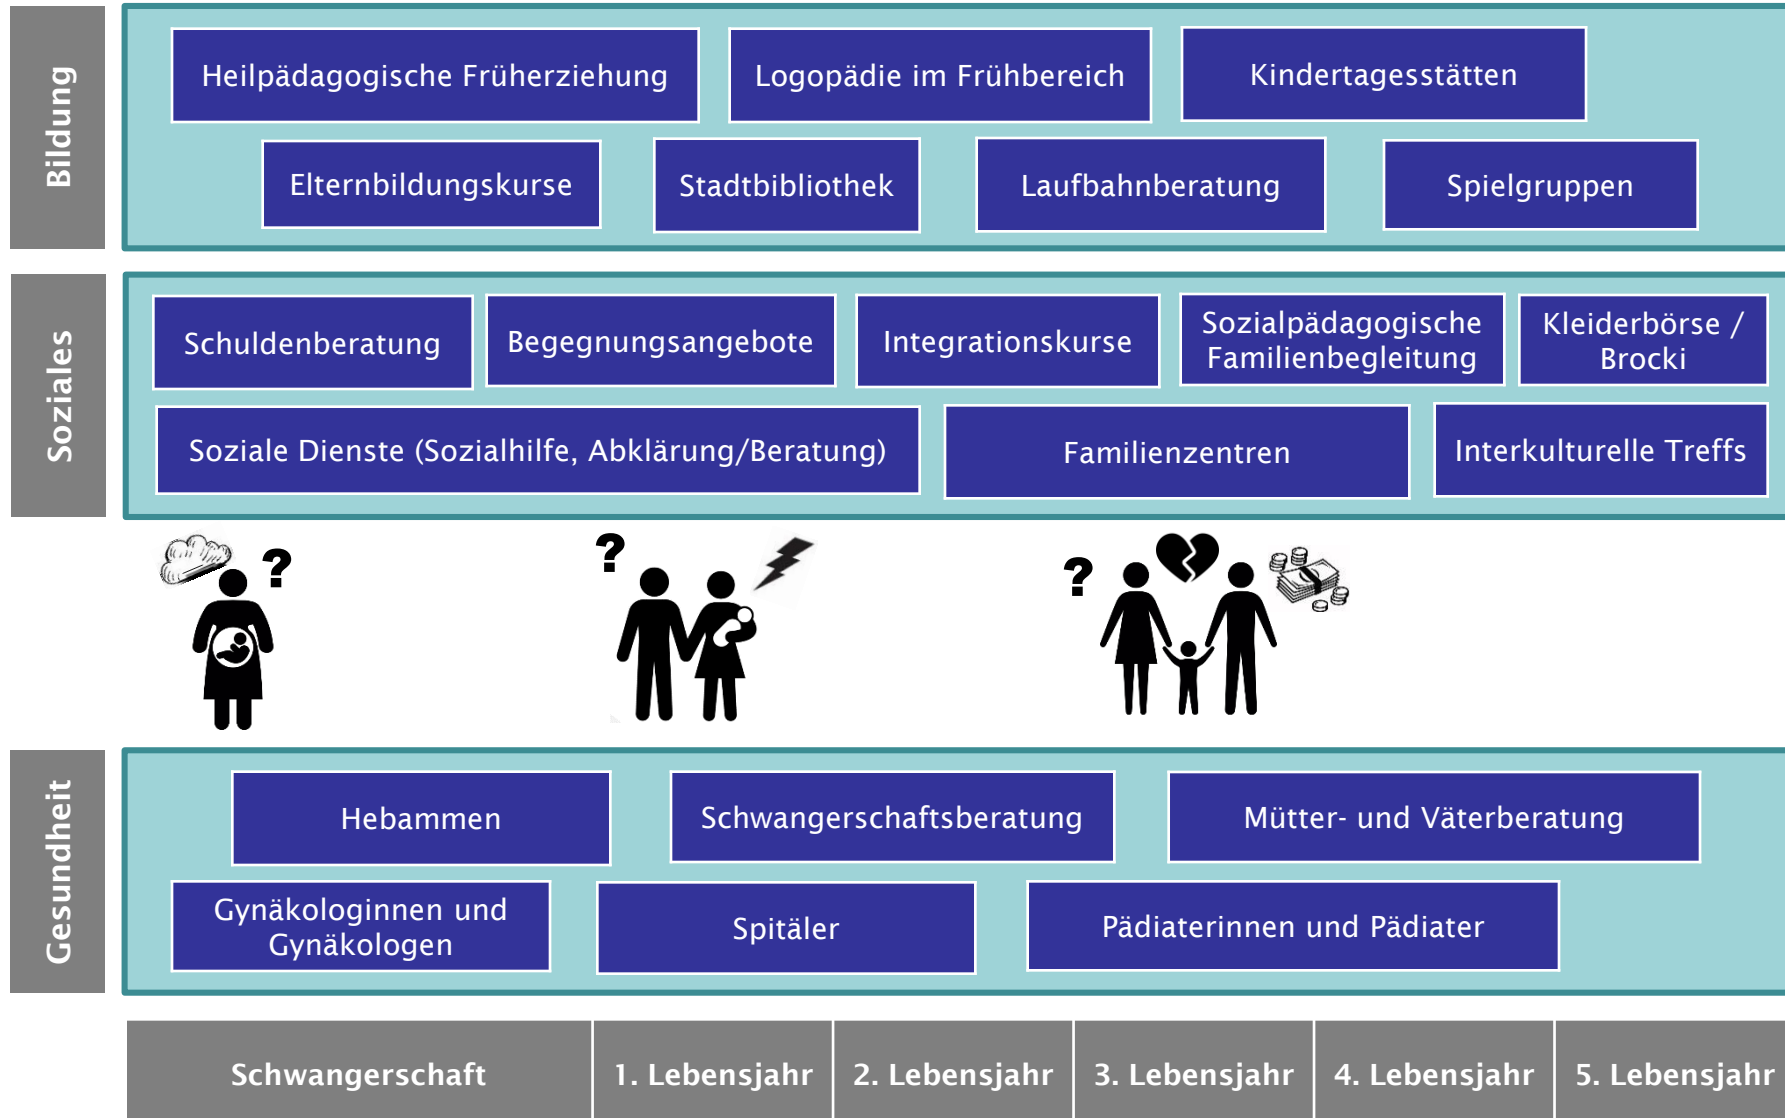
Bildung

Heilpädagogische Früherziehung

Logopädie im Frühbereich

Kindertagesstätten

Elternbildungskurse

Stadtbibliothek

Laufbahnberatung

Spielgruppen

Soziales

Schuldenberatung

Begegnungsangebote

Integrationskurse

Sozialpädagogische Familienbegleitung

Kleiderbörse / Brocki

Soziale Dienste (Sozialhilfe, Abklärung/Beratung)

Familienzentren

Interkulturelle Treffs

?

?

?

Gesundheit

Hebammen

Schwangerschaftsberatung

Mütter- und Väterberatung

Gynäkologinnen und Gynäkologen

Spitäler

Pädiaterinnen und Pädiater

| Schwangerschaft | 1. Lebensjahr | 2. Lebensjahr | 3. Lebensjahr | 4. Lebensjahr | 5. Lebensjahr |
|---|---|---|---|---|---|